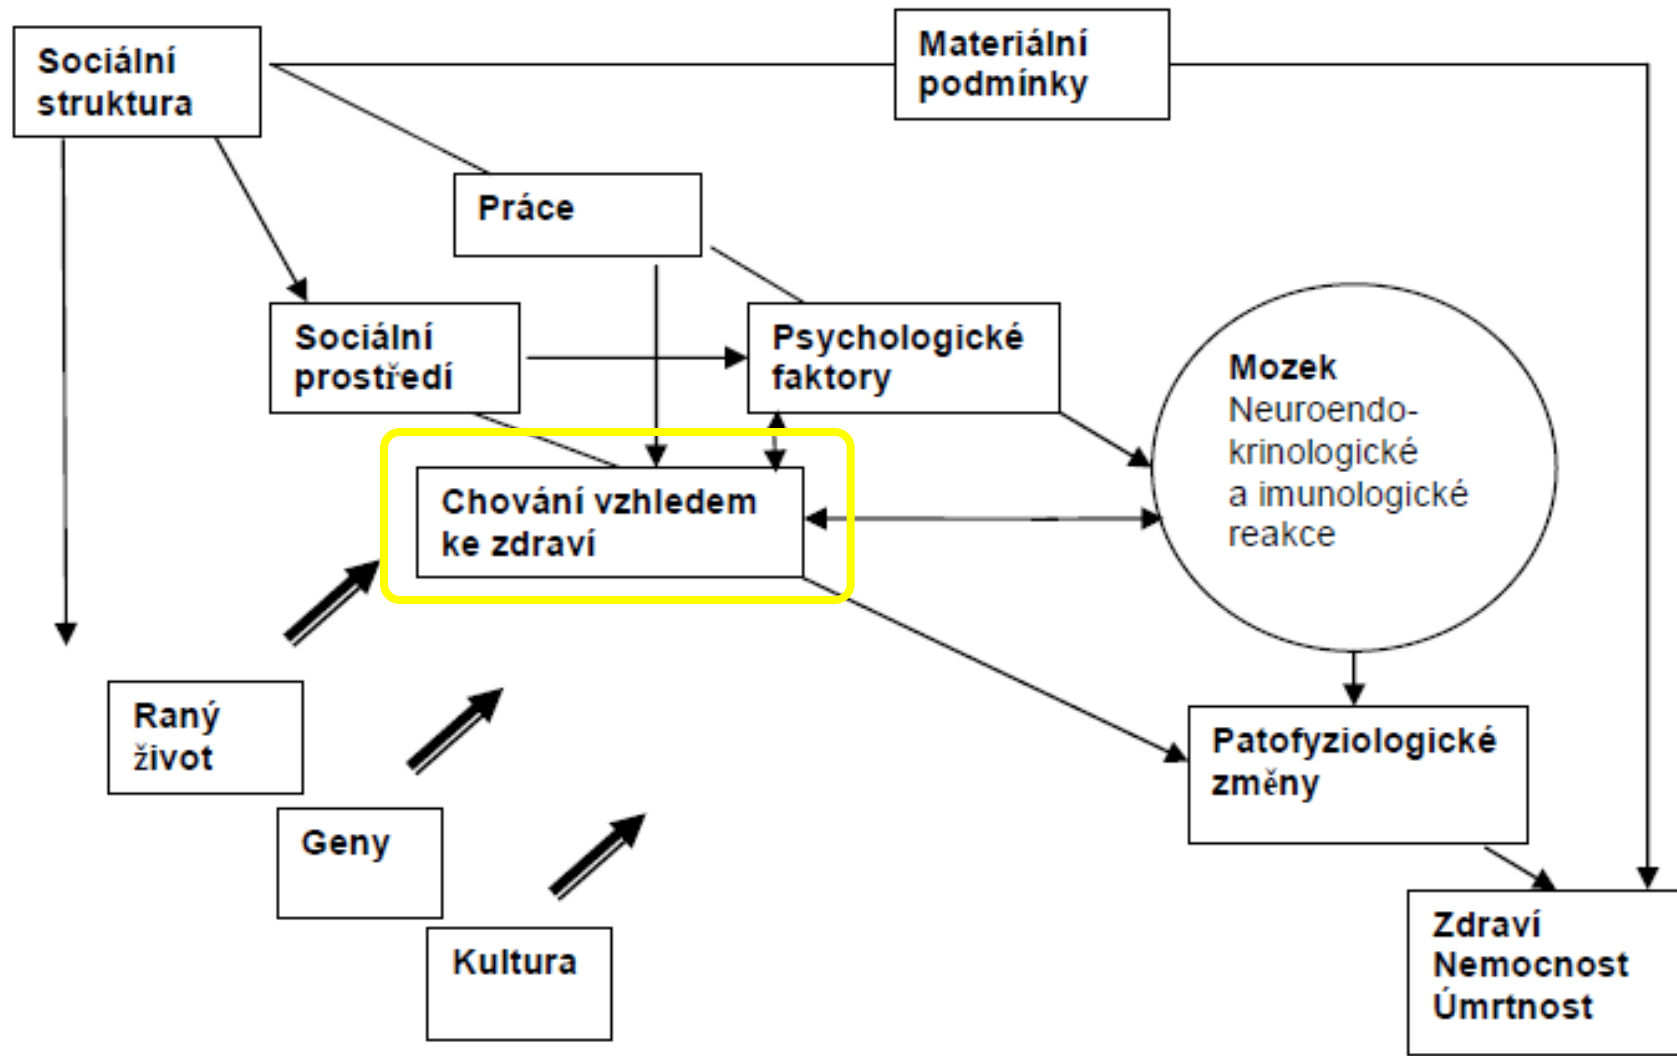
Sociální struktura

Materiální podmínky

Práce

Sociální prostředí

Psychologické faktory

Mozek
Neuroendokrinologické a imunologické reakce

Chování vzhledem ke zdraví

Raný život

Geny

Kultura

Patofyziologické změny

Zdraví
Nemocnost
Úmrtnost